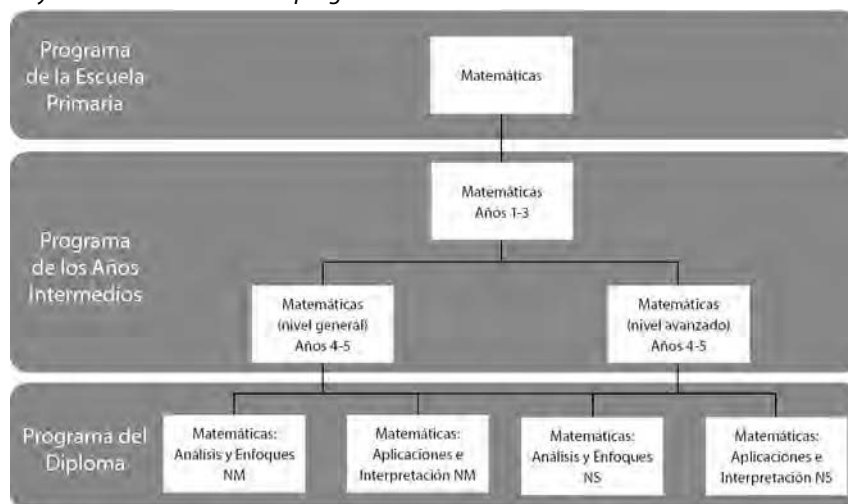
Programa de la Escuela Primaria

Matemáticas

Programa de los Años Intermedios

Matemáticas Años 1-3

Matemáticas (nivel general) Años 4-5

Matemáticas (nivel avanzado) Años 4-5

Programa del Diploma

Matemáticas: Análisis y Enfoques NM

Matemáticas: Aplicaciones e Interpretación NM

Matemáticas: Análisis y Enfoques NS

Matemáticas: Aplicaciones e Interpretación NS